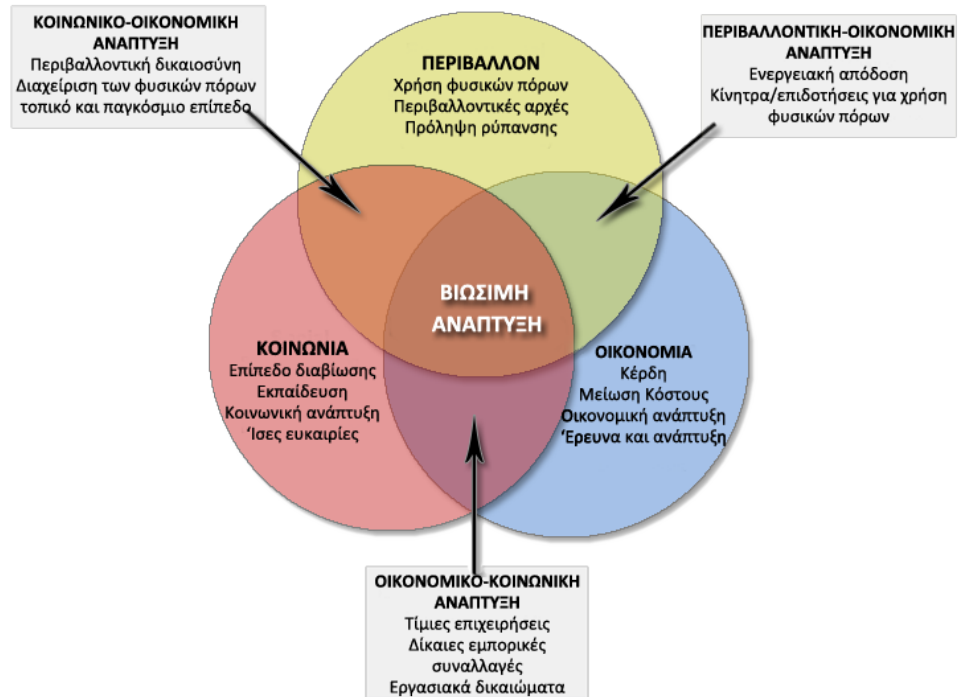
ΚΟΙΝΩΝΙΚΟ-ΟΙΚΟΝΟΜΙΚΗ ΑΝΑΠΤΥΞΗ
Περιβαλλοντική δικαιοσύνη
Διαχείριση των φυσικών πόρων τοπικό και παγκόσμιο επίπεδο

ΠΕΡΙΒΑΛΛΟΝ
Χρήση φυσικών πόρων
Περιβαλλοντικές αρχές
Πρόληψη ρύπανσης

ΠΕΡΙΒΑΛΛΟΝΤΙΚΗ-ΟΙΚΟΝΟΜΙΚΗ ΑΝΑΠΤΥΞΗ
Ενεργειακή απόδοση
Κίνητρα/επιδοτήσεις για χρήση φυσικών πόρων

ΒΙΩΣΙΜΗ ΑΝΑΠΤΥΞΗ

ΚΟΙΝΩΝΙΑ
Επίπεδο διαβίωσης
Εκπαίδευση
Κοινωνική ανάπτυξη
'Ισες ευκαιρίες

ΟΙΚΟΝΟΜΙΑ
Κέρδη
Μείωση Κόστους
Οικονομική ανάπτυξη
'Ερευνα και ανάπτυξη

ΟΙΚΟΝΟΜΙΚΟ-ΚΟΙΝΩΝΙΚΗ ΑΝΑΠΤΥΞΗ
Τίμιες επιχειρήσεις
Δίκαιες εμπορικές συναλλαγές
Εργασιακά δικαιώματα